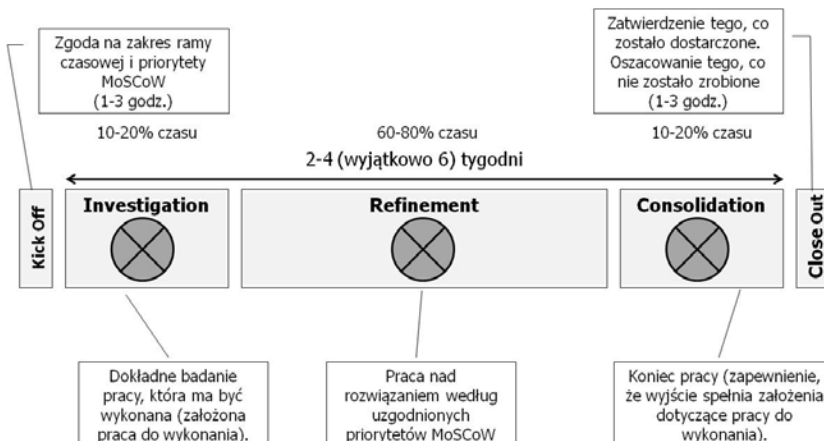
Zgoda na zakres ramy czasowej i priorytety MoSCoW (1-3 godz.)

Zatwierdzenie tego, co zostało dostarczone. Oszacowanie tego, co nie zostało zrobione (1-3 godz.)

10-20% czasu

60-80% czasu

10-20% czasu

2-4 (wyjątkowo 6) tygodni

Kick Off

Investigation

Refinement

Consolidation

Close Out

Dokładne badanie pracy, która ma być wykonana (założona praca do wykonania).

Praca nad rozwiązaniem według uzgodnionych priorytetów MoSCoW

Koniec pracy (zapewnienie, że wyjście spełnia założenia dotyczące pracy do wykonania).